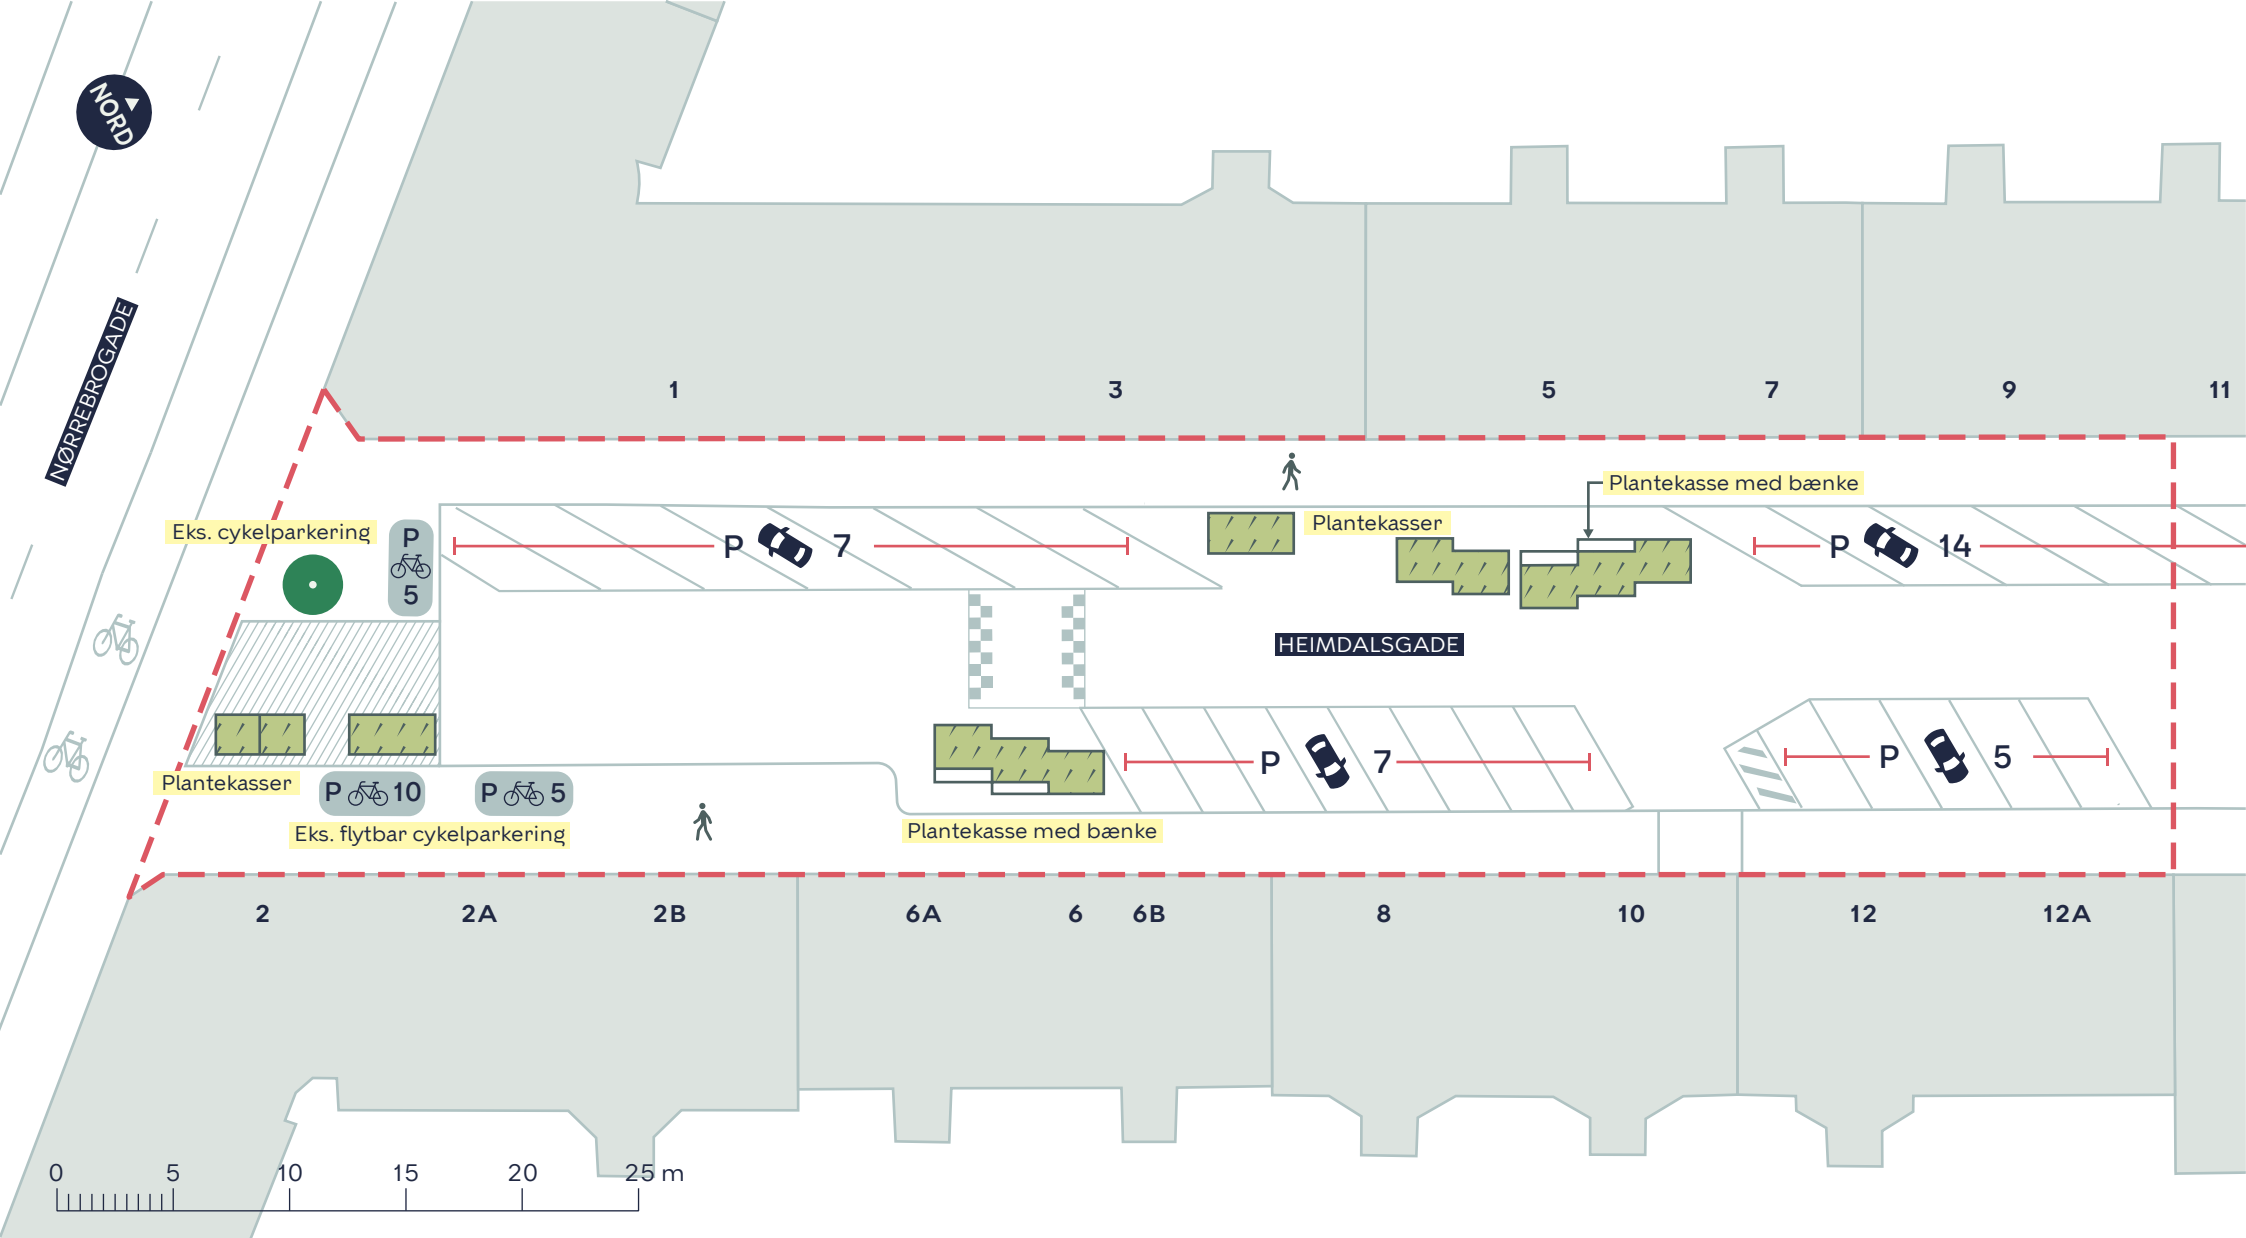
NORD

NØRREBROGADE

1
3
5
7
9
11

Plantekasse med bænke

Eks. cykelparkering

P
5

P 7

Plantekasser

P 14

HEIMDALSGADE

P 7

P 5

Plantekasser

P 10

P 5

Eks. flytbar cykelparkering

Plantekasse med bænke

2
2A
2B
6A
6
6B
8
10
12
12A

0
5
10
15
20
25 m